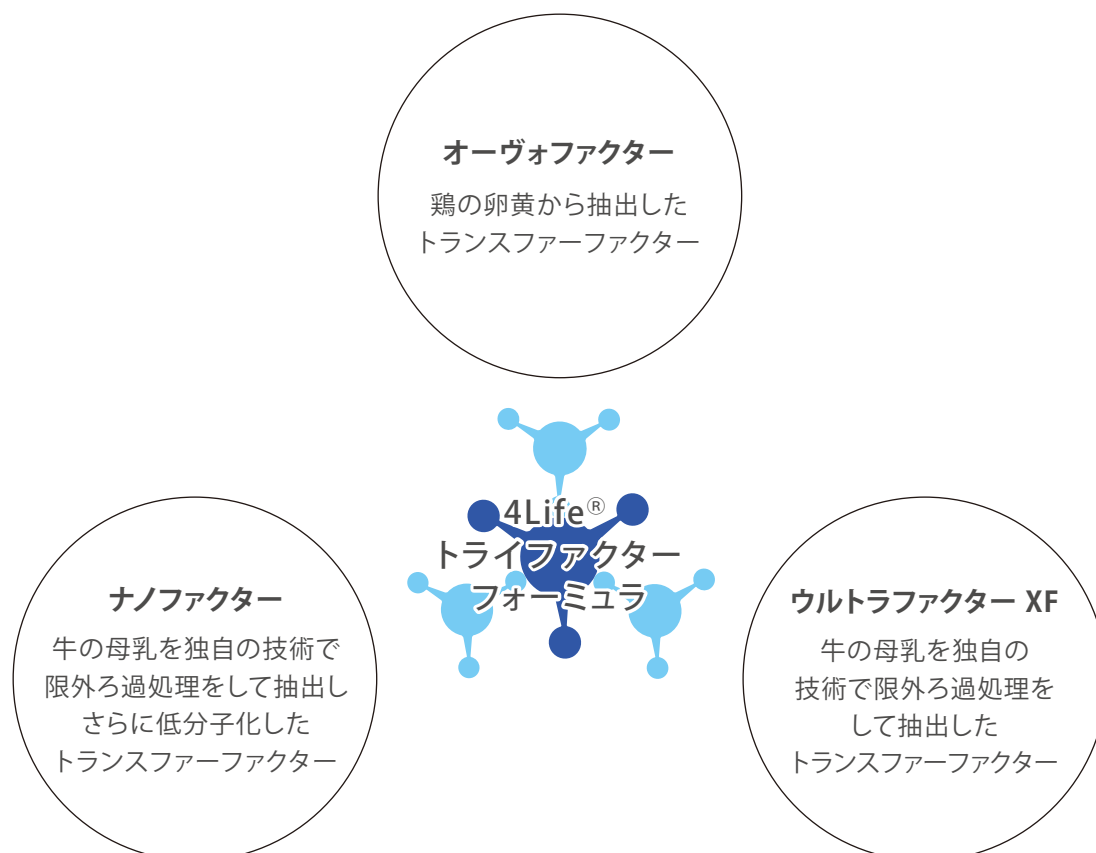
オーヴォファクター

鶏の卵黄から抽出したトランスファーファクター

4Life®
トライファクターフォーミュラ

ナノファクター

牛の母乳を独自の技術で限外ろ過処理をして抽出しさらに低分子化したトランスファーファクター

ウルトラファクター XF

牛の母乳を独自の技術で限外ろ過処理をして抽出したトランスファーファクター